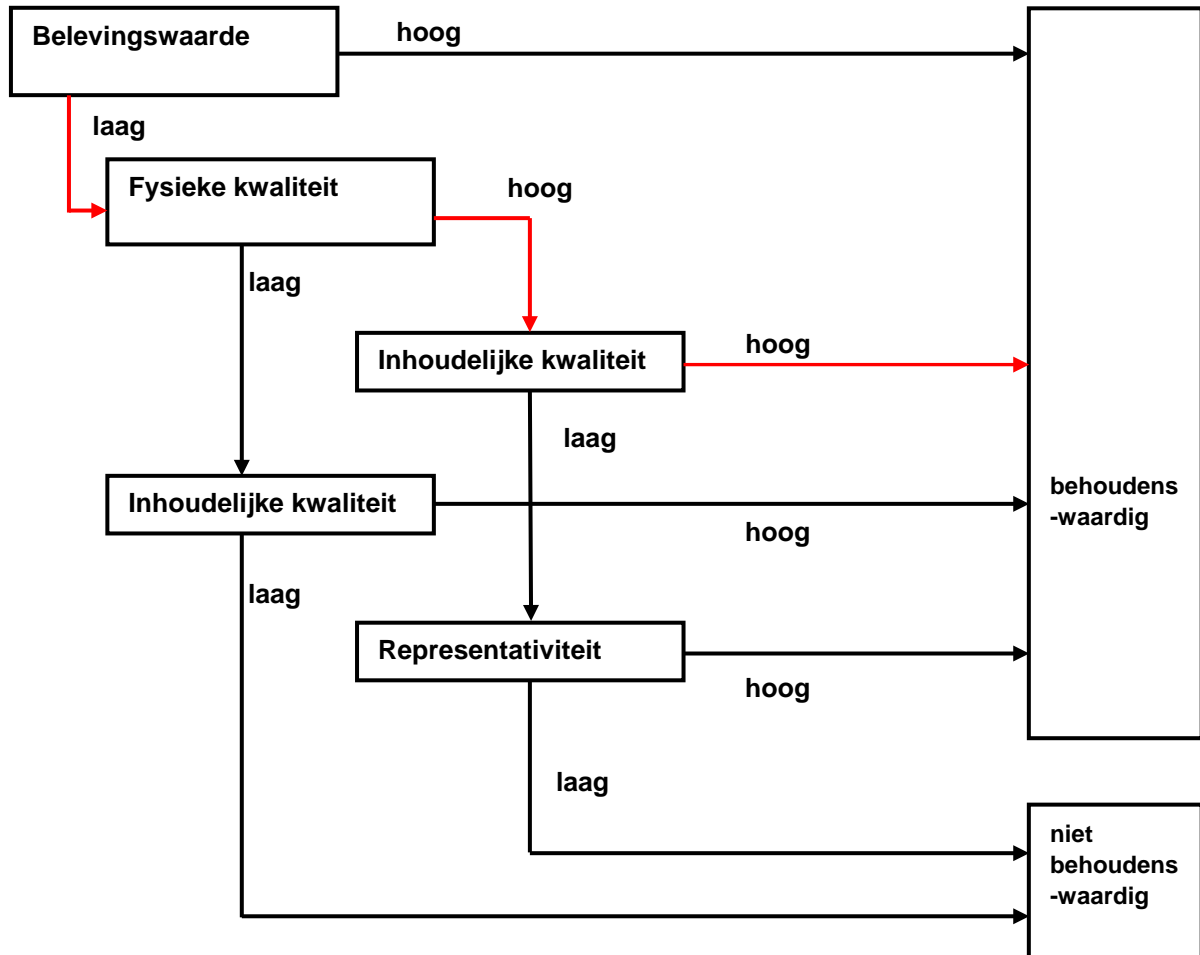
Belevingswaarde

hoog

laag

Fysieke kwaliteit

hoog

laag

Inhoudelijke kwaliteit

hoog

laag

Inhoudelijke kwaliteit

hoog

laag

Representativiteit

hoog

laag

behoudens -waardig

niet behoudens -waardig